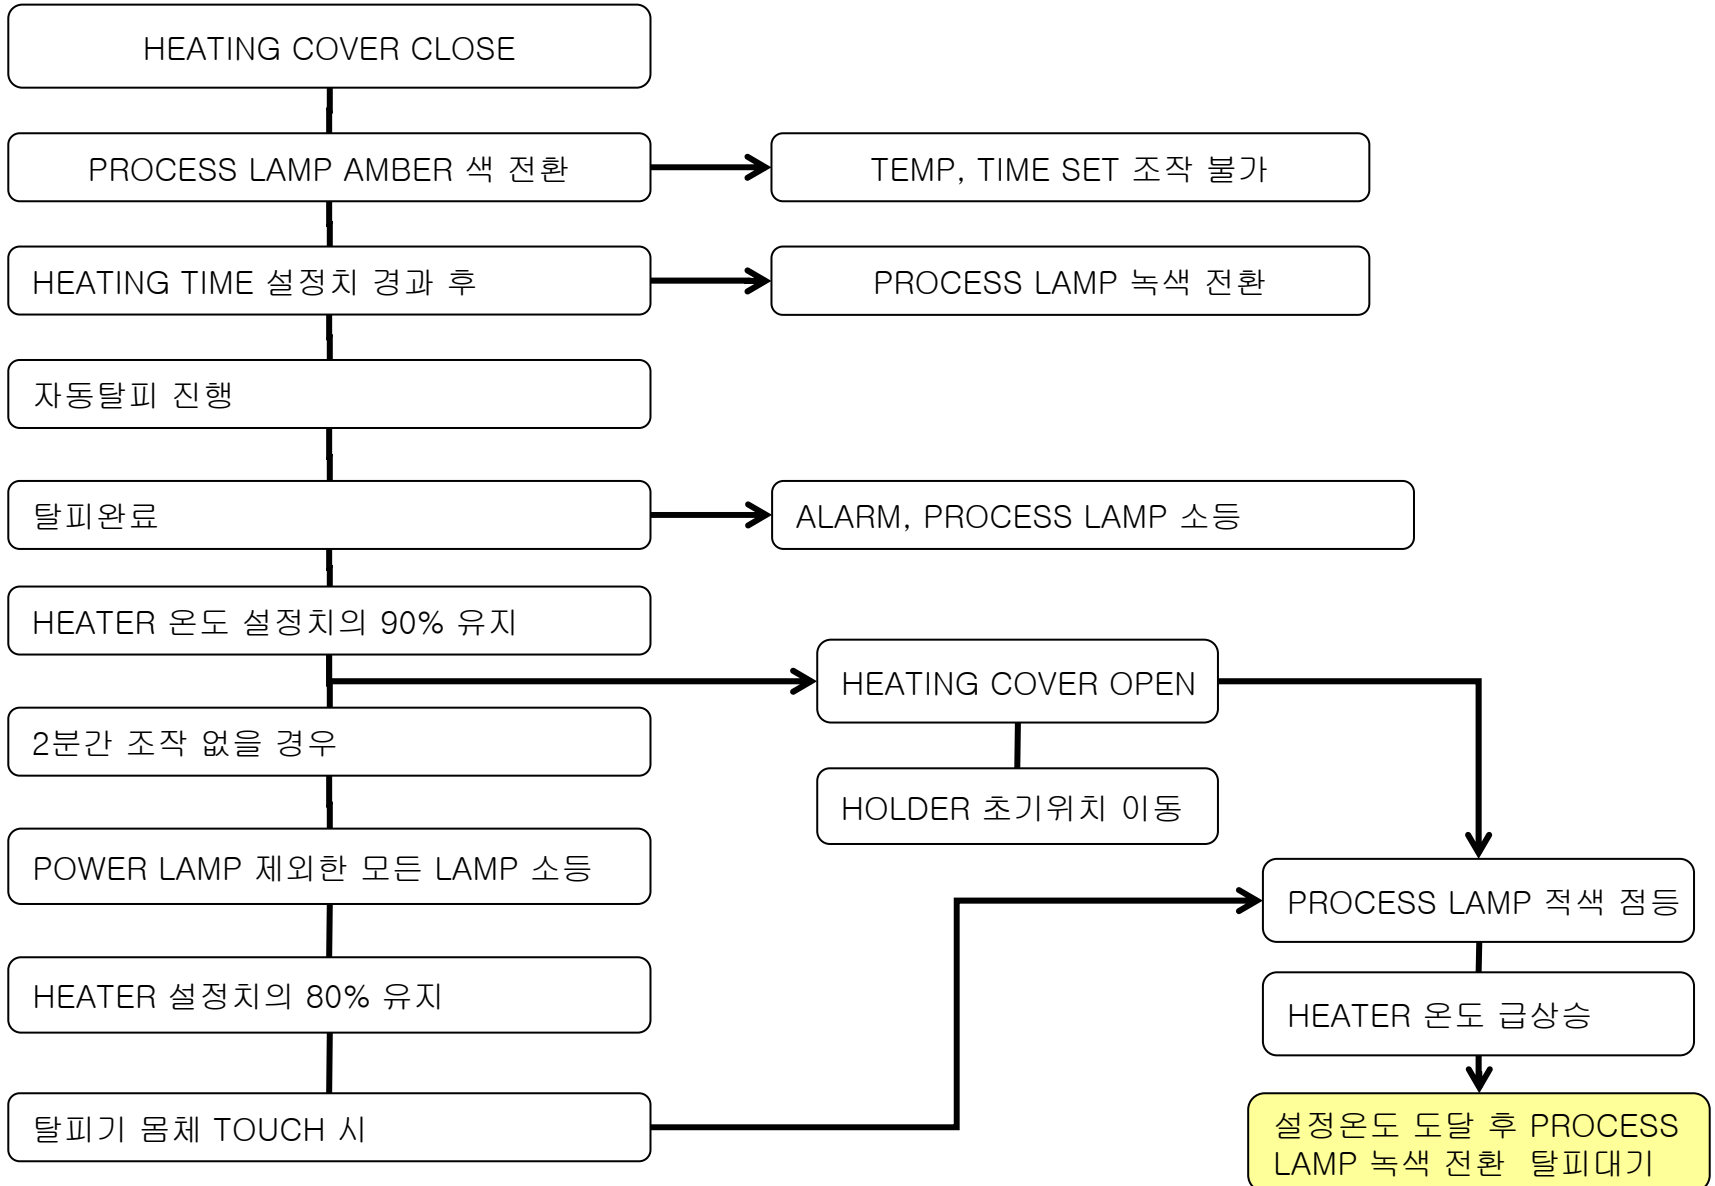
HEATING COVER CLOSE

PROCESS LAMP AMBER 색 전환

TEMP, TIME SET 조작 불가

HEATING TIME 설정치 경과 후

PROCESS LAMP 녹색 전환

자동탈피 진행

탈피완료

ALARM, PROCESS LAMP 소등

HEATER 온도 설정치의 90% 유지

HEATING COVER OPEN

2분간 조작 없을 경우

HOLDER 초기위치 이동

POWER LAMP 제외한 모든 LAMP 소등

PROCESS LAMP 적색 점등

HEATER 설정치의 80% 유지

HEATER 온도 급상승

탈피기 몸체 TOUCH 시

설정온도 도달 후 PROCESS LAMP 녹색 전환 탈피대기